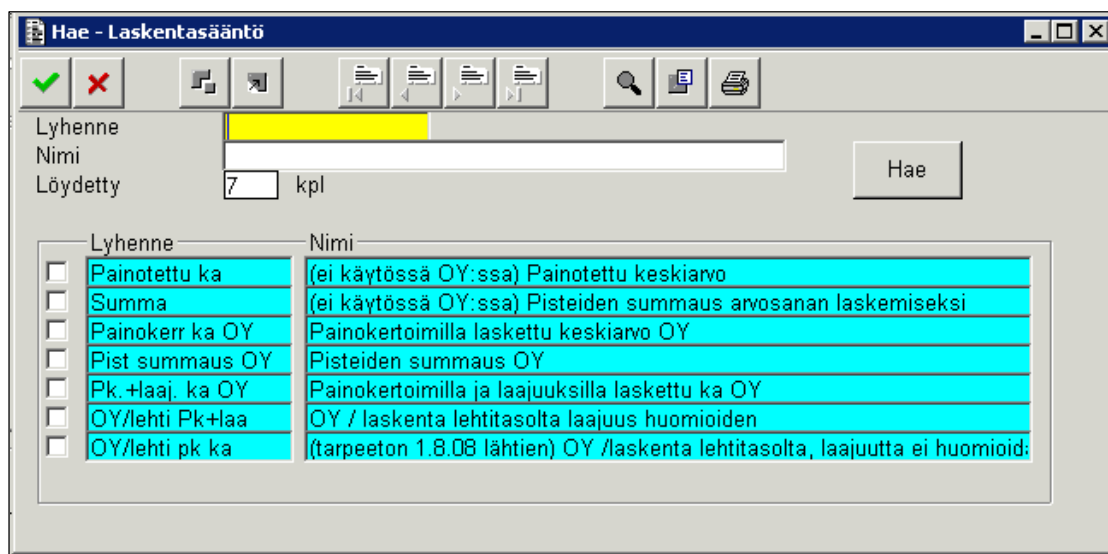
Hae - Laskentasääntö

Lyhenne
Nimi
Löydetty 7 kpl

Hae

| Lyhenne | Nimi |
|---|---|
| Painotettu ka | (ei käytössä OY:ssa) Painotettu keskiarvo |
| Summa | (ei käytössä OY:ssa) Pisteiden summaus arvosanan laskemiseksi |
| Painokerr ka OY | Painokertoimilla laskettu keskiarvo OY |
| Pist summaus OY | Pisteiden summaus OY |
| Pk.+laaj. ka OY | Painokertoimilla ja laajuuksilla laskettu ka OY |
| OY/lehti Pk+laa | OY / laskenta lehtitasolta laajuus huomioiden |
| OY/lehti pk ka | (tarpeeton 1.8.08 lähtien) OY /laskenta lehtitasolta, laajuutta ei huomioid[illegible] |